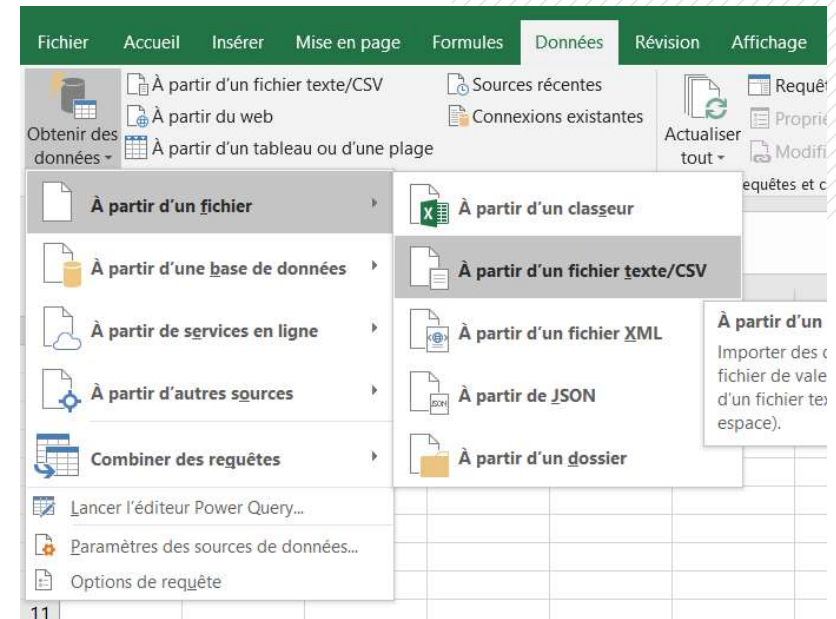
Fichier Accueil Insérer Mise en page Formules Données Révision Affichage

Obtenir des données

À partir d'un fichier texte/CSV
À partir du web
À partir d'un tableau ou d'une plage

Sources récentes
Connexions existantes

Actualiser tout

Requêt
Propri
Modifi
equêtes et c

À partir d'un fichier
À partir d'une base de données
À partir de services en ligne
À partir d'autres sources
Combiner des requêtes
Lancer l'éditeur Power Query...
Paramètres des sources de données...
Options de requête

À partir d'un classeur
À partir d'un fichier texte/CSV
À partir d'un fichier XML
À partir de JSON
À partir d'un dossier

À partir d'un
Importer des d
fichier de vale
d'un fichier tex
espace).

11